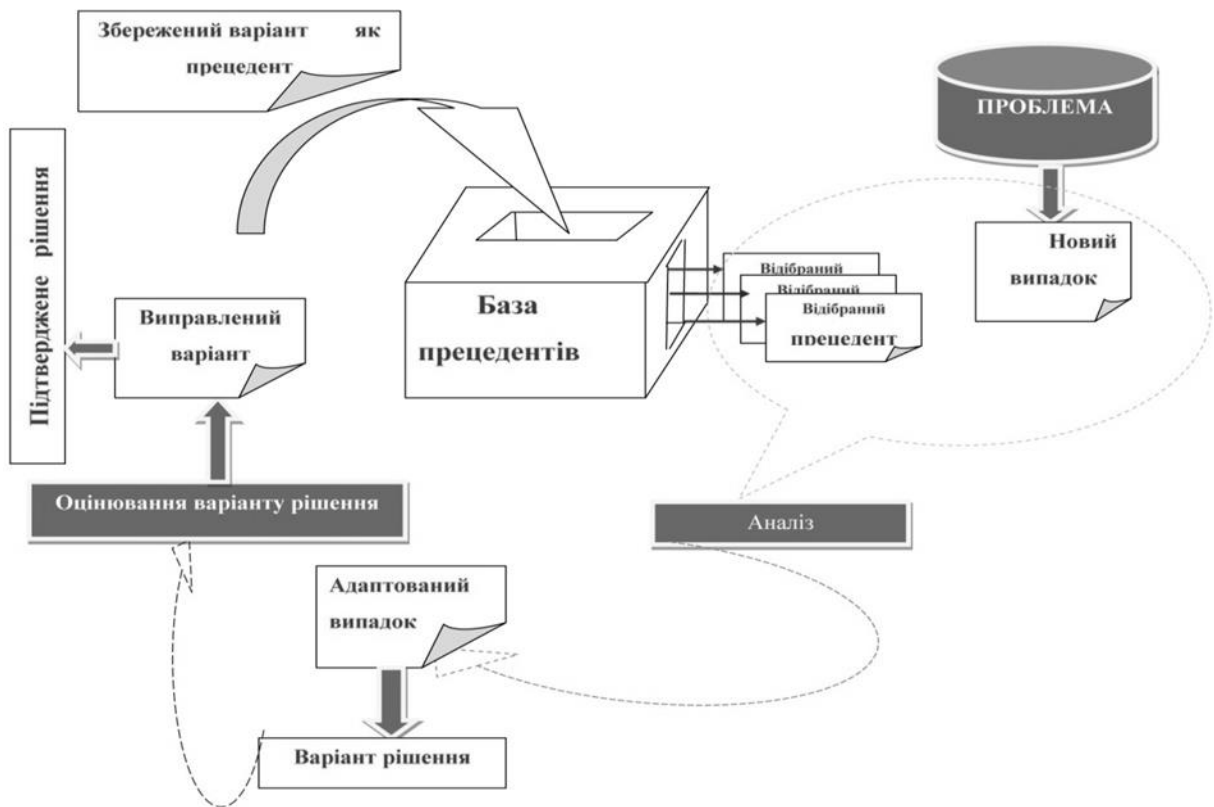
Збережений варіант як прецедент

ПРОБЛЕМА

Підтверджене рішення

Новий випадок

Відібраний

Відібраний

Відібраний прецедент

База прецедентів

Виправлений варіант

Оцінювання варіанту рішення

Аналіз

Адаптований випадок

Варіант рішення